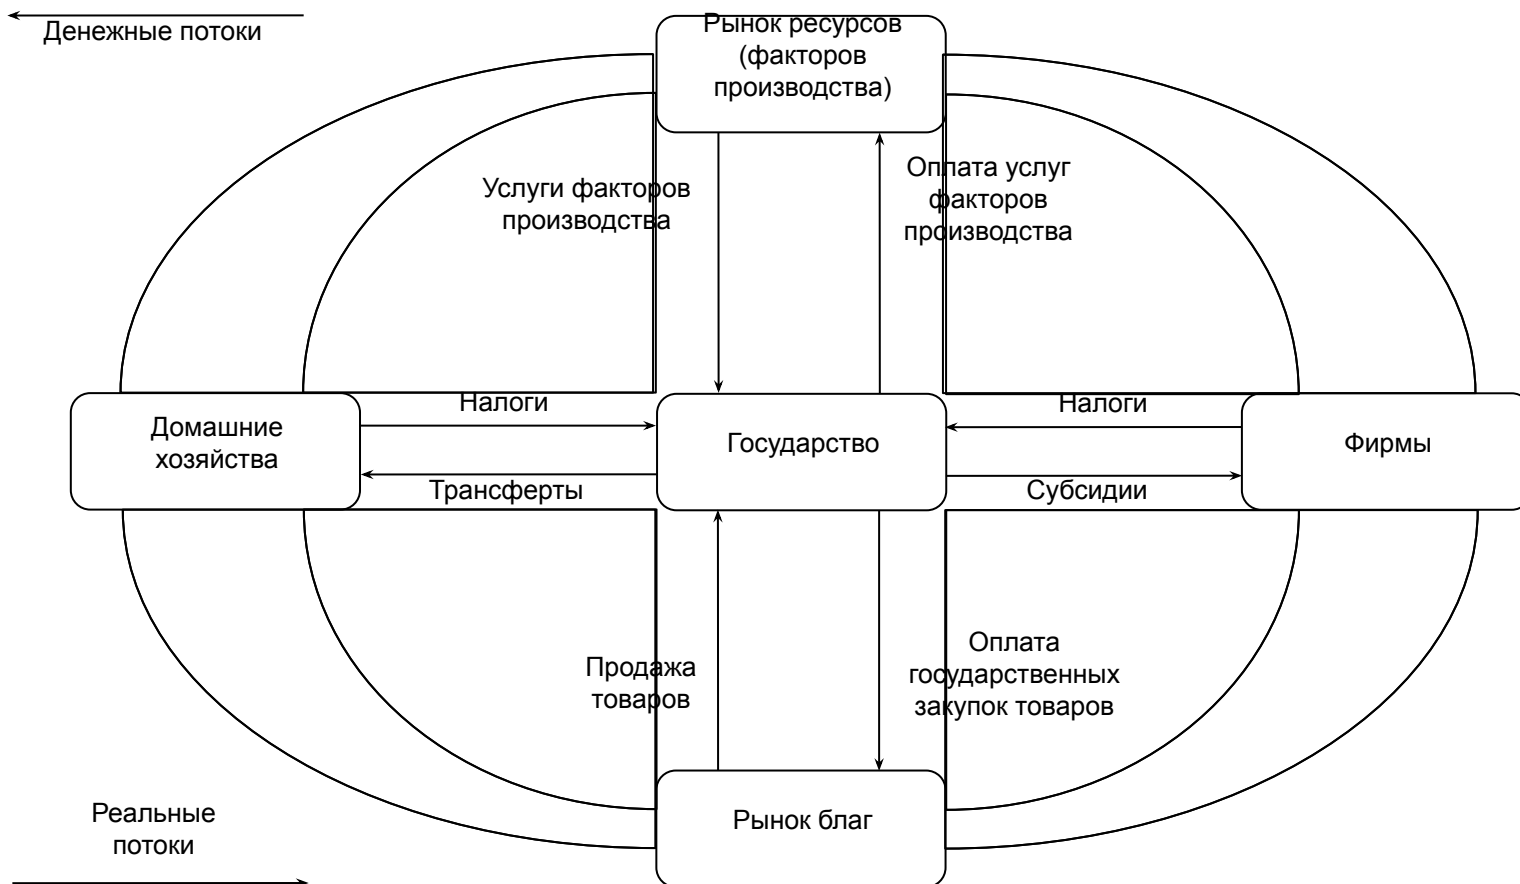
Денежные потоки

Рынок ресурсов (факторов производства)

Услуги факторов производства

Оплата услуг факторов производства

Налоги

Домашние хозяйства

Трансферты

Государство

Налоги

Фирмы

Субсидии

Продажа товаров

Оплата государственных закупок товаров

Реальные потоки

Рынок благ